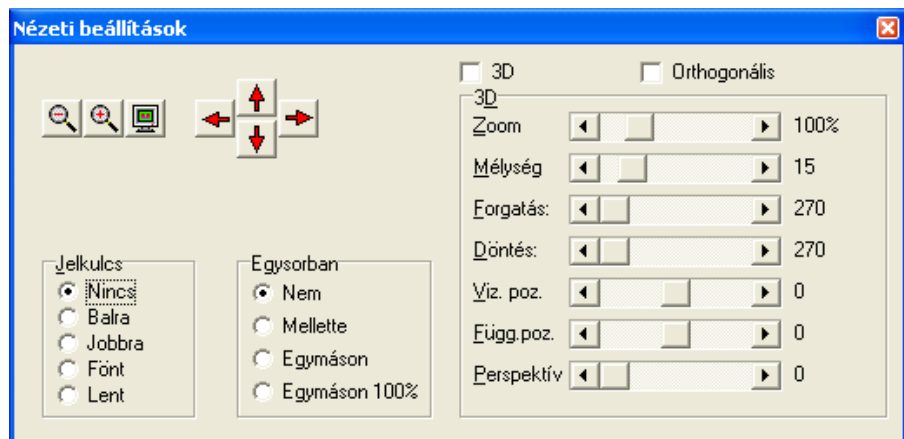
Nézeti beállítások

3D

Orthogonális

3D

Zoom 100%

Mélység 15

Forgatás: 270

Döntés: 270

Viz. poz. 0

Függ.poz. 0

Perspektív 0

Jelkulcs
Nincs
Balra
Jobbra
Fönt
Lent

Egysorban
Nem
Mellette
Egymáson
Egymáson 100%